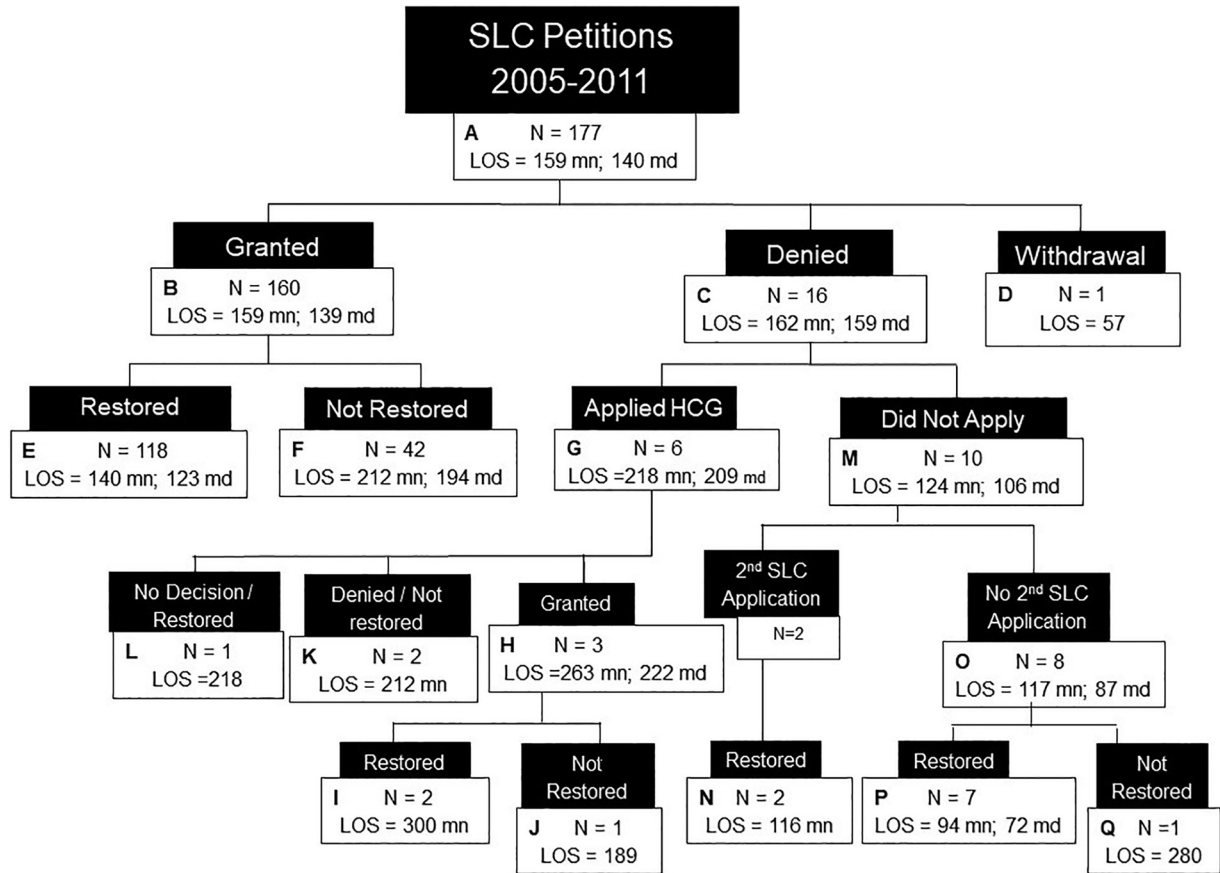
SLC Petitions 2005-2011

A N = 177
LOS = 159 mn; 140 md

Granted
B N = 160
LOS = 159 mn; 139 md

Denied
C N = 16
LOS = 162 mn; 159 md

Withdrawal
D N = 1
LOS = 57

Restored
E N = 118
LOS = 140 mn; 123 md

Not Restored
F N = 42
LOS = 212 mn; 194 md

Applied HCG
G N = 6
LOS =218 mn; 209 md

Did Not Apply
M N = 10
LOS = 124 mn; 106 md

No Decision / Restored
L N = 1
LOS =218

Denied / Not restored
K N = 2
LOS = 212 mn

Granted
H N = 3
LOS =263 mn; 222 md

2$^{nd}$ SLC Application
N=2

No 2$^{nd}$ SLC Application
O N = 8
LOS = 117 mn; 87 md

Restored
I N = 2
LOS = 300 mn

Not Restored
J N = 1
LOS = 189

Restored
N N = 2
LOS = 116 mn

Restored
P N = 7
LOS = 94 mn; 72 md

Not Restored
Q N =1
LOS = 280